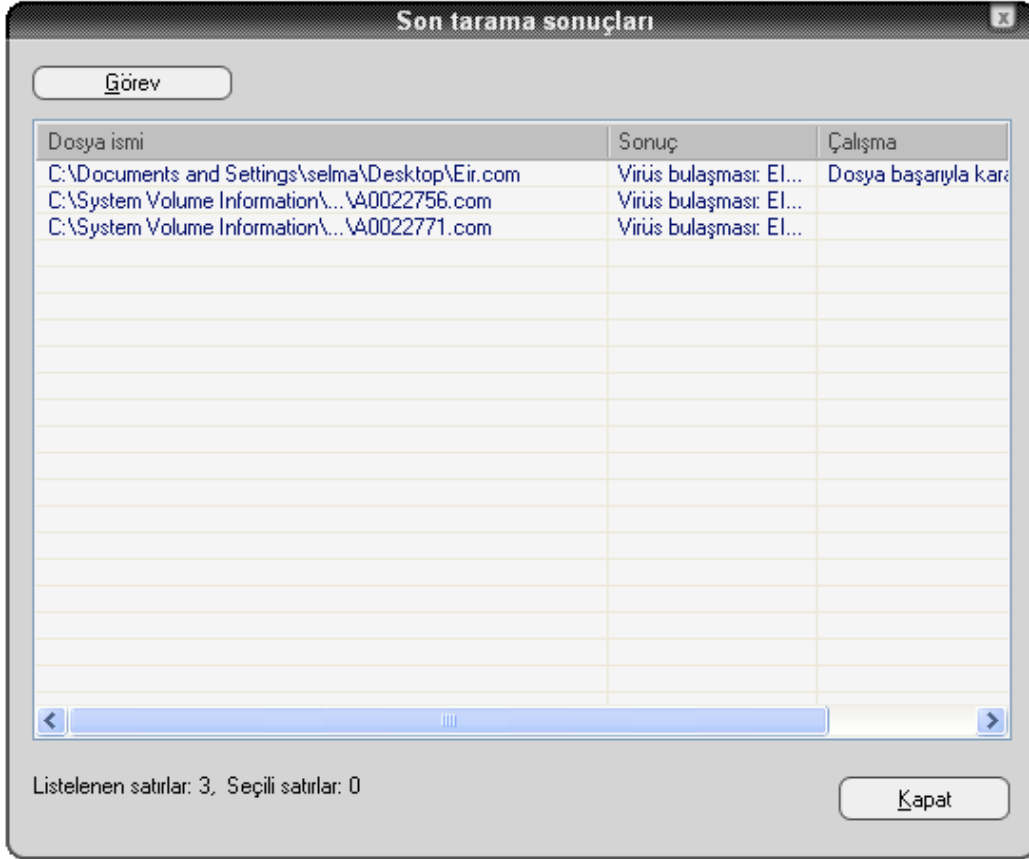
Son tarama sonuçları

Görev

| Dosya ismi | Sonuç | Çalışma |
|---|---|---|
| C:\Documents and Settings\selma\Desktop\Eir.com | Virüs bulaşması: El... | Dosya başarıyla kara |
| C:\System Volume Information\...\A0022756.com | Virüs bulaşması: El... | |
| C:\System Volume Information\...\A0022771.com | Virüs bulaşması: El... | |

Listelenen satırlar: 3, Seçili satırlar: 0

Kapat